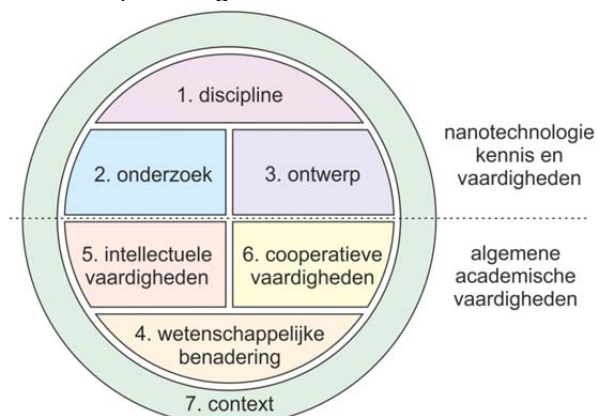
1. discipline

2. onderzoek

3. ontwerp

nanotechnologie kennis en vaardigheden

5. intellectuele vaardigheden

6. cooperatieve vaardigheden

algemene academische vaardigheden

4. wetenschappelijke benadering

7. context